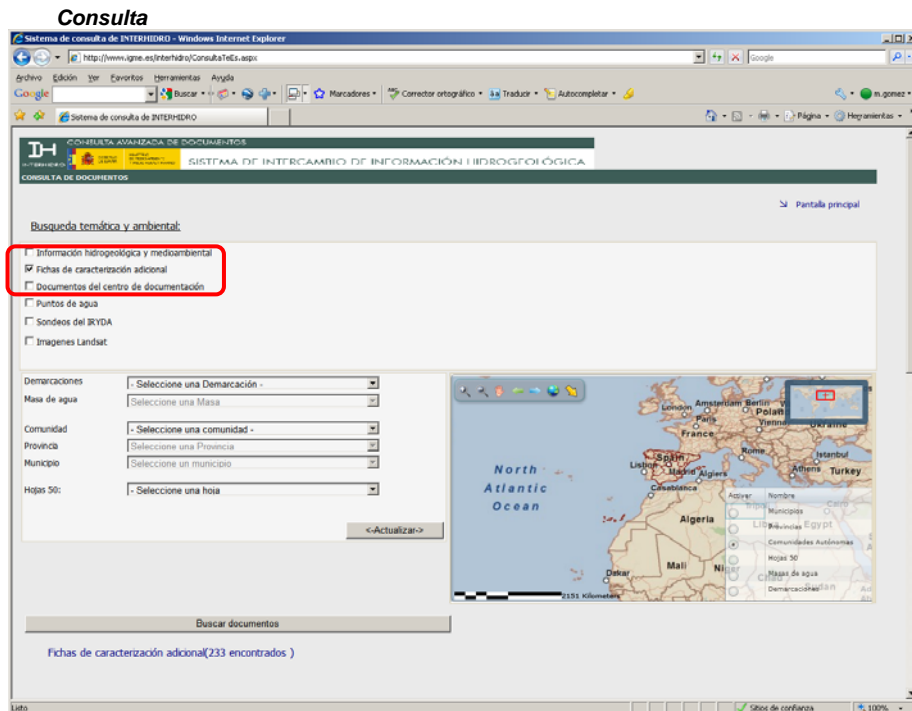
Consulta

Sistema de consulta de INTERHIDRO - Windows Internet Explorer

http://www.igme.es/interhidro/ConsultaTeEs.aspx

Google

Archivo Edición Ver Favoritos Herramientas Ayuda

Google Buscar Marcadores Corrector ortográfico Traducir Autocompletar m.gomez

Sistema de consulta de INTERHIDRO

Página Herramientas

IH INTERHIDRO CONSULTA AVANZADA DE DOCUMENTOS

SISTEMA DE INTERCAMBIO DE INFORMACIÓN HIDROGEOLÓGICA

CONSULTA DE DOCUMENTOS

Pantalla principal

Busqueda temática y ambiental:

Información hidrogeológica y medioambiental
Fichas de caracterización adicional
Documentos del centro de documentación
Puntos de agua
Sondeos del IRYDA
Imagenes Landsat

Demarcaciones - Seleccione una Demarcación -
Masa de agua Seleccione una Masa
Comunidad - Seleccione una comunidad -
Provincia Seleccione una Provincia
Municipio Seleccione un municipio
Hojas 50: - Seleccione una hoja

<-Actualizar->

London Amsterdam Berlin Paris Poland Vienna Ukraine France Rome Spain Madrid Lisbon Algiers Istanbul Athens Turkey Casablanca North Atlantic Ocean Algeria Libya Egypt Mali Niger Dakar Chad Sudan

Activar Nombre
Municipios
Provincias
Comunidades Autónomas
Hojas 50
Masas de agua
Demarcaciones

2151 Kilometers

Buscar documentos

Fichas de caracterización adicional(233 encontrados )

Listo Sitios de confianza 100%